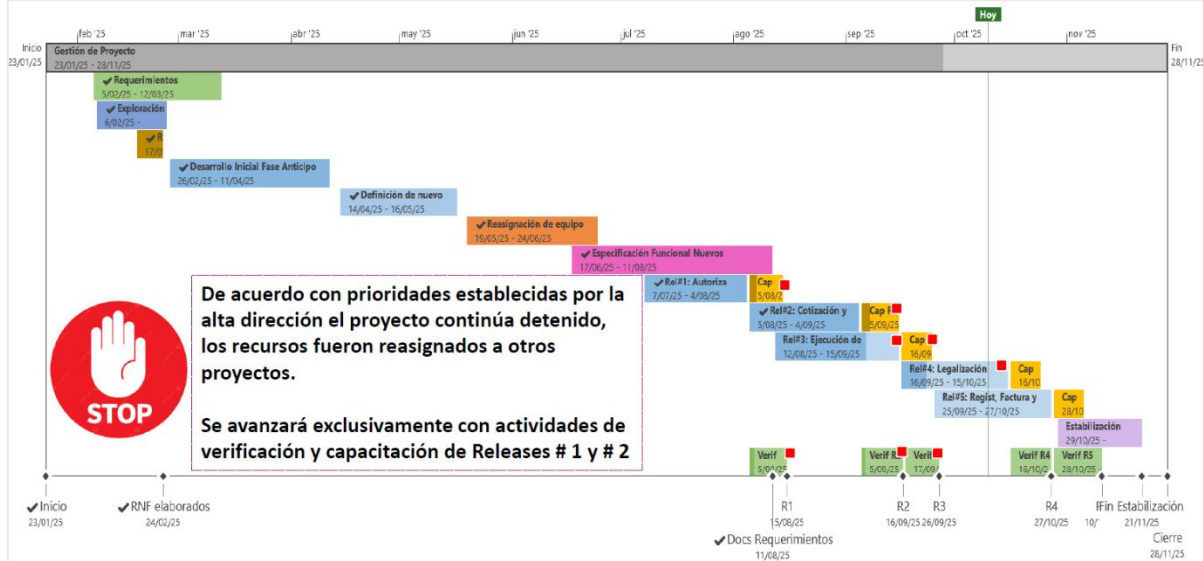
feb '25 mar '25 abr '25 may '25 jun '25 jul '25 ago '25 sep '25 oct '25 nov '25

Hoy

Inicio
23/01/25

Gestión de Proyecto
23/01/25 - 28/11/25

Fin
28/11/25

✔Requerimientos
5/02/25 - 12/03/25

✔Exploración
6/02/25 -

✔R
17/0

✔Desarrollo Inicial Fase Anticipo
26/02/25 - 11/04/25

✔Definición de nuevo
14/04/25 - 16/05/25

✔Reasignación de equipo
19/05/25 - 24/06/25

✔Especificación Funcional Nuevos
17/06/25 - 11/08/25

✔Rel#1: Autoriza
7/07/25 - 4/08/25

Cap
5/08/2

✔Rel#2: Cotización y
5/08/25 - 4/09/25

Cap F
5/09/25

Rel#3: Ejecución de
12/08/25 - 15/09/25

Cap
16/09

Rel#4: Legalización
16/09/25 - 15/10/25

Cap
16/10

Rel#5: Regist, Factura y
25/09/25 - 27/10/25

Cap
28/10

Estabilización
29/10/25 -

Verif
5/08/2

Verif R
5/08/25

Verif
17/09/

Verif R4
16/10/2

Verif R5
28/10/25

STOP

De acuerdo con prioridades establecidas por la alta dirección el proyecto continúa detenido, los recursos fueron reasignados a otros proyectos.

Se avanzará exclusivamente con actividades de verificación y capacitación de Releases # 1 y # 2

✔Inicio
23/01/25

✔RNF elaborados
24/02/25

R1
15/08/25

✔Docs Requerimientos
11/08/25

R2
16/09/25

R3
26/09/25

R4
27/10/25

Fin
10/

Estabilización
21/11/25

Cierre
28/11/25